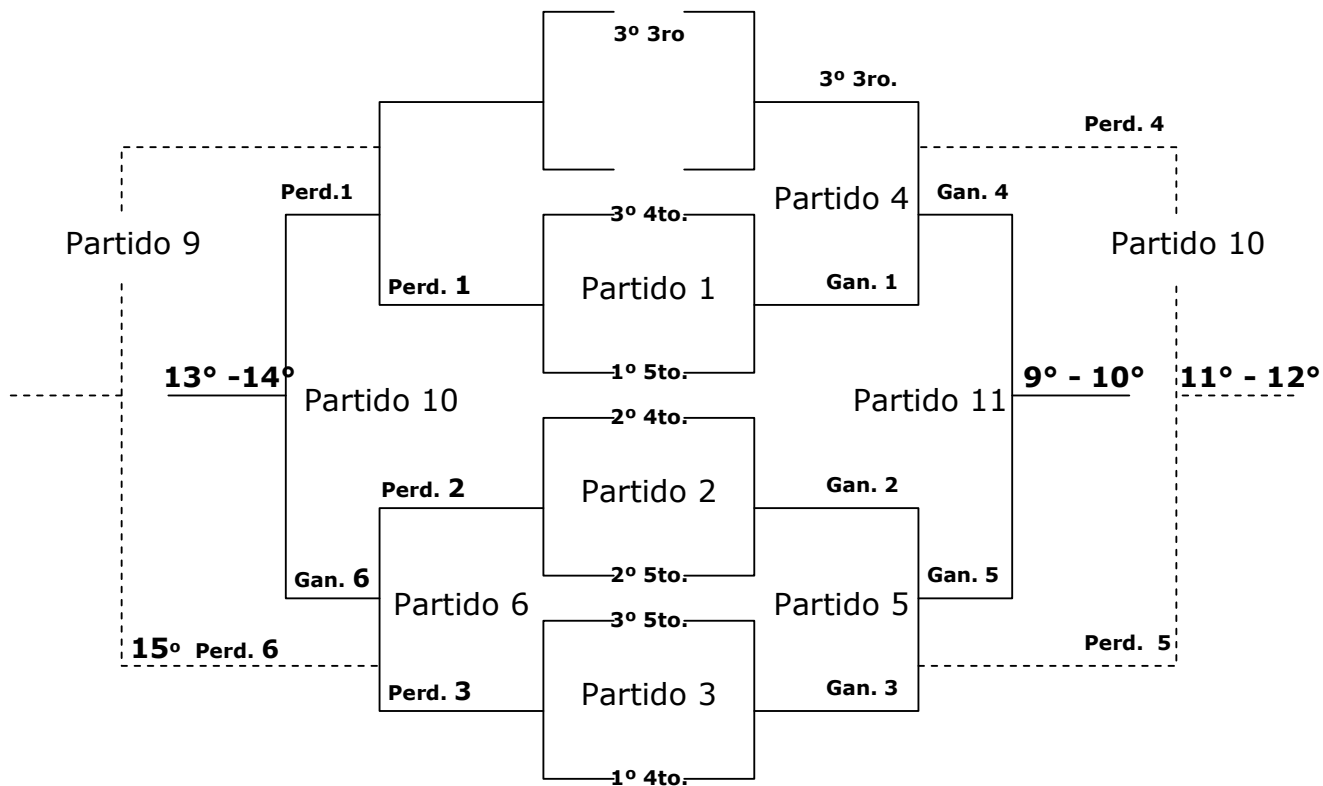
3º 3ro

3º 3ro.

Perd. 4

Perd.1

Partido 4

Gan. 4

Partido 9

3º 4to.

Partido 10

Perd. 1

Partido 1

Gan. 1

1º 5to.

13° -14°

Partido 10

Partido 11

9° - 10°

11° - 12°

2º 4to.

Perd. 2

Partido 2

Gan. 2

Gan. 6

2º 5to.

Gan. 5

Partido 6

3º 5to.

Partido 5

15º Perd. 6

Perd. 5

Perd. 3

Partido 3

Gan. 3

1º 4to.